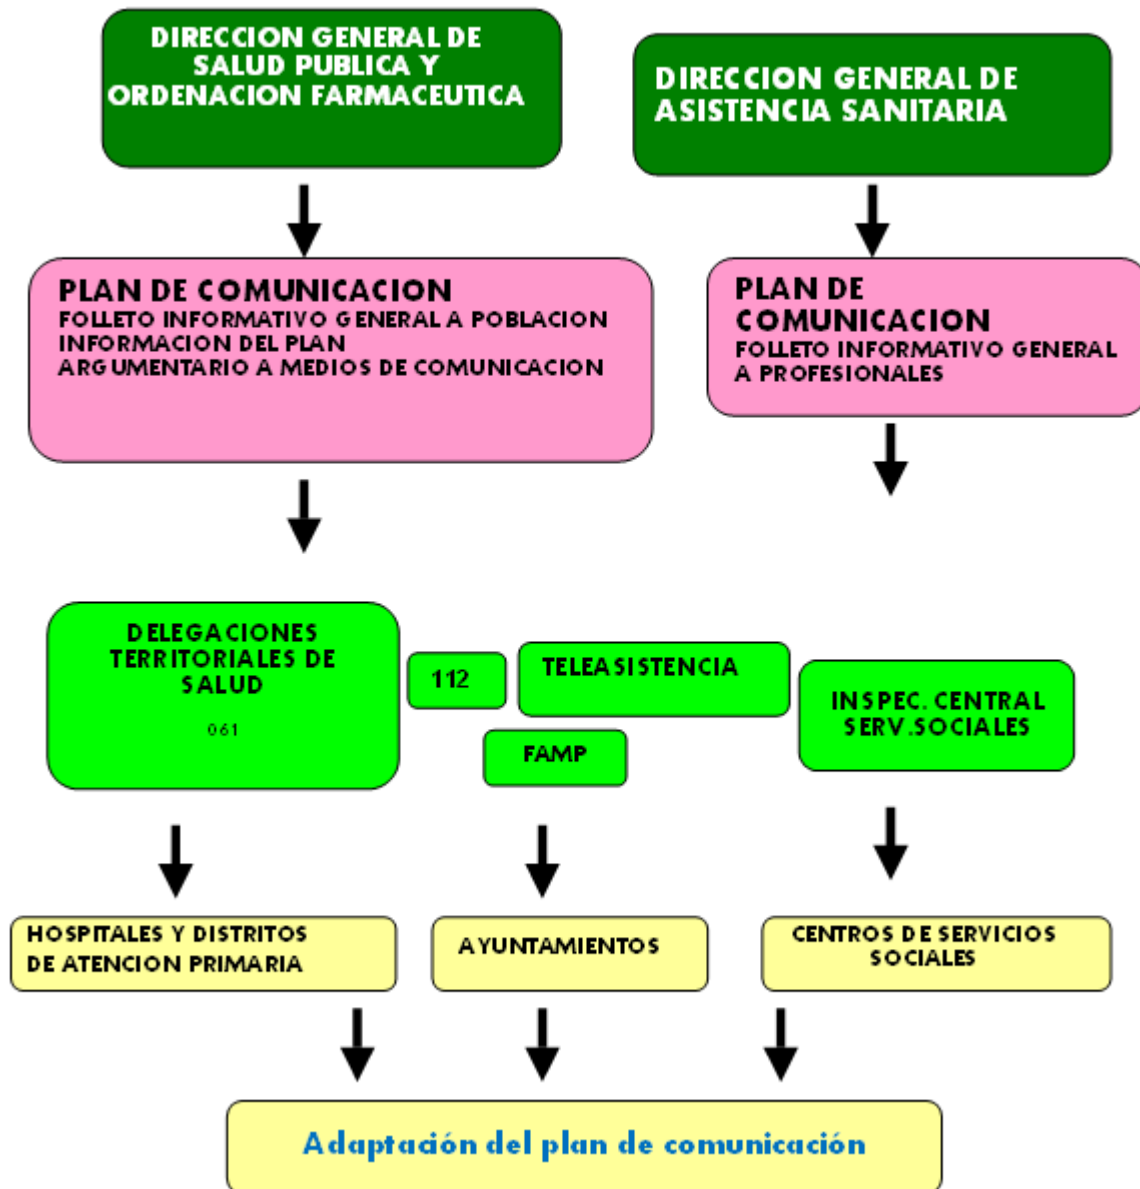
DIRECCION GENERAL DE SALUD PUBLICA Y ORDENACION FARMACEUTICA

DIRECCION GENERAL DE ASISTENCIA SANITARIA

PLAN DE COMUNICACION
FOLLETO INFORMATIVO GENERAL A POBLACION
INFORMACION DEL PLAN
ARGUMENTARIO A MEDIOS DE COMUNICACION

PLAN DE COMUNICACION
FOLLETO INFORMATIVO GENERAL A PROFESIONALES

DELEGACIONES TERRITORIALES DE SALUD
061

112

TELEASISTENCIA

FAMP

INSPEC. CENTRAL SERV.SOCIALES

HOSPITALES Y DISTRITOS DE ATENCION PRIMARIA

AYUNTAMIENTOS

CENTROS DE SERVICIOS SOCIALES

Adaptación del plan de comunicación